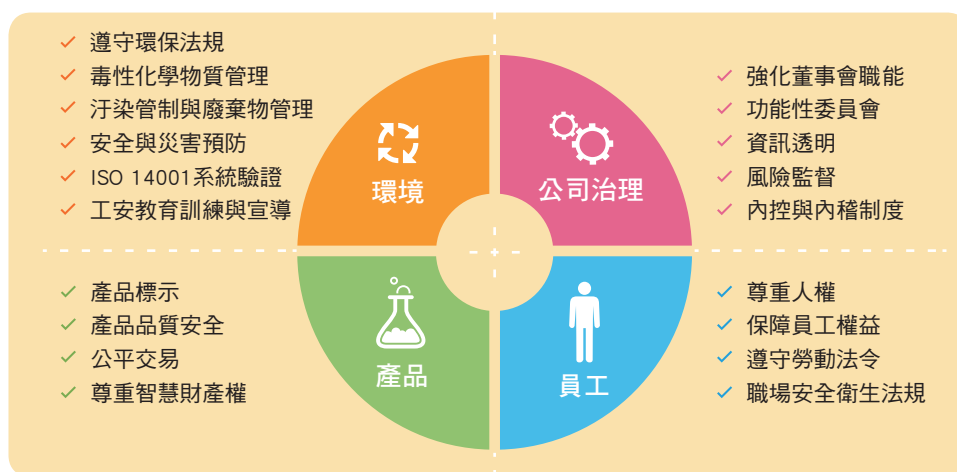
✓ 遵守環保法規
✓ 毒性化學物質管理
✓ 汙染管制與廢棄物管理
✓ 安全與災害預防
✓ ISO 14001系統驗證
✓ 工安教育訓練與宣導

環境

公司治理

✓ 強化董事會職能
✓ 功能性委員會
✓ 資訊透明
✓ 風險監督
✓ 內控與內稽制度

✓ 產品標示
✓ 產品品質安全
✓ 公平交易
✓ 尊重智慧財產權

產品

員工

✓ 尊重人權
✓ 保障員工權益
✓ 遵守勞動法令
✓ 職場安全衛生法規